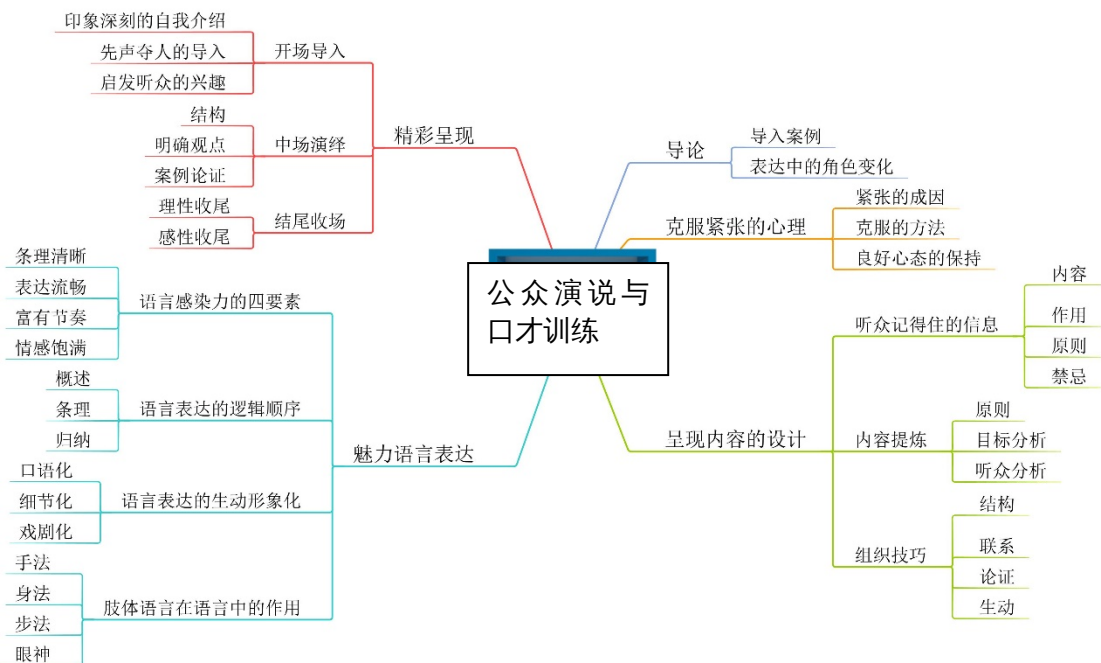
公众演说与口才训练

精彩呈现
开场导入
印象深刻的自我介绍
先声夺人的导入
启发听众的兴趣
中场演绎
结构
明确观点
案例论证
结尾收场
理性收尾
感性收尾

魅力语言表达
语言感染力的四要素
条理清晰
表达流畅
富有节奏
情感饱满
语言表达的逻辑顺序
概述
条理
归纳
语言表达的生动形象化
口语化
细节化
戏剧化
肢体语言在语言中的作用
手法
身法
步法
眼神

导论
导入案例
表达中的角色变化

克服紧张的心理
紧张的成因
克服的方法
良好心态的保持

呈现内容的设计
听众记得住的信息
内容
作用
原则
禁忌
内容提炼
原则
目标分析
听众分析
组织技巧
结构
联系
论证
生动